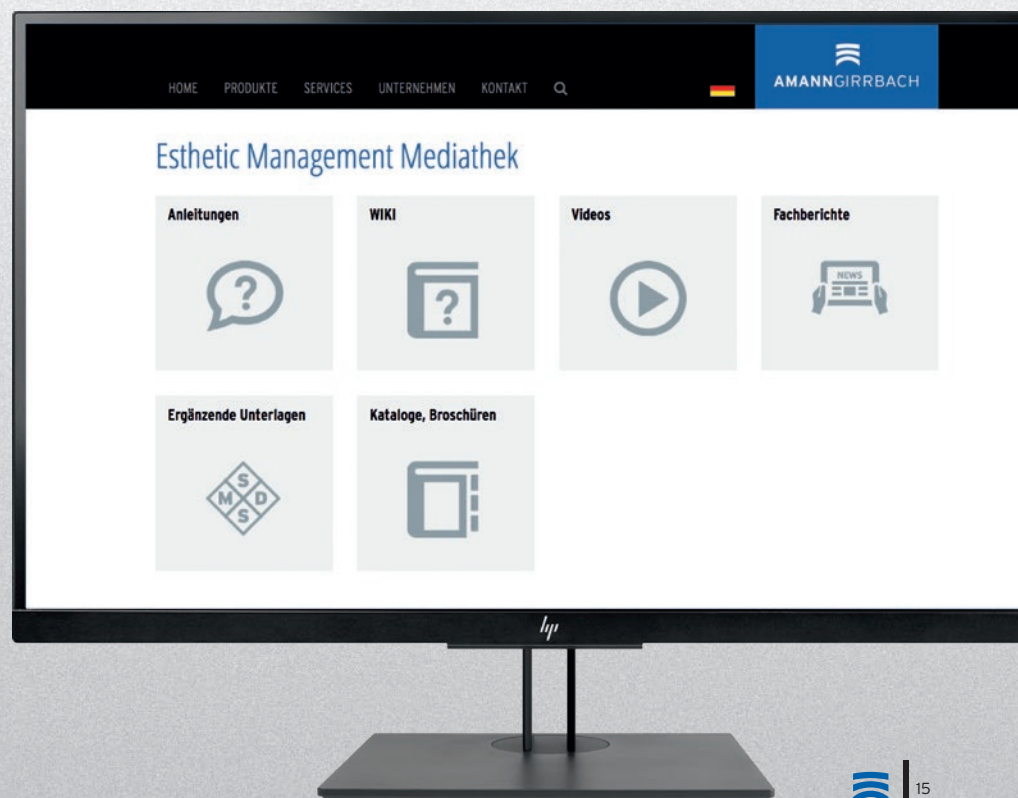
HOME PRODUKTE SERVICES UNTERNEHMEN KONTAKT

AMANNGIRRBACH

Esthetic Management Mediathek

Anleitungen

?

WIKI

?

Videos

Fachberichte

NEWS

Ergänzende Unterlagen

S M D S

Kataloge, Broschüren

hp

15